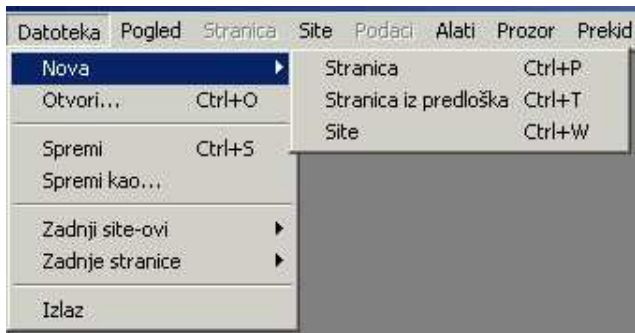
Datoteka Pogled Stranica Site Podaci Alati Prozor Prekid

Nova
Otvori... Ctrl+O
Spremi Ctrl+S
Spremi kao...
Zadnji site-ovi
Zadnje stranice
Izlaz

Stranica Ctrl+P
Stranica iz predloška Ctrl+T
Site Ctrl+W